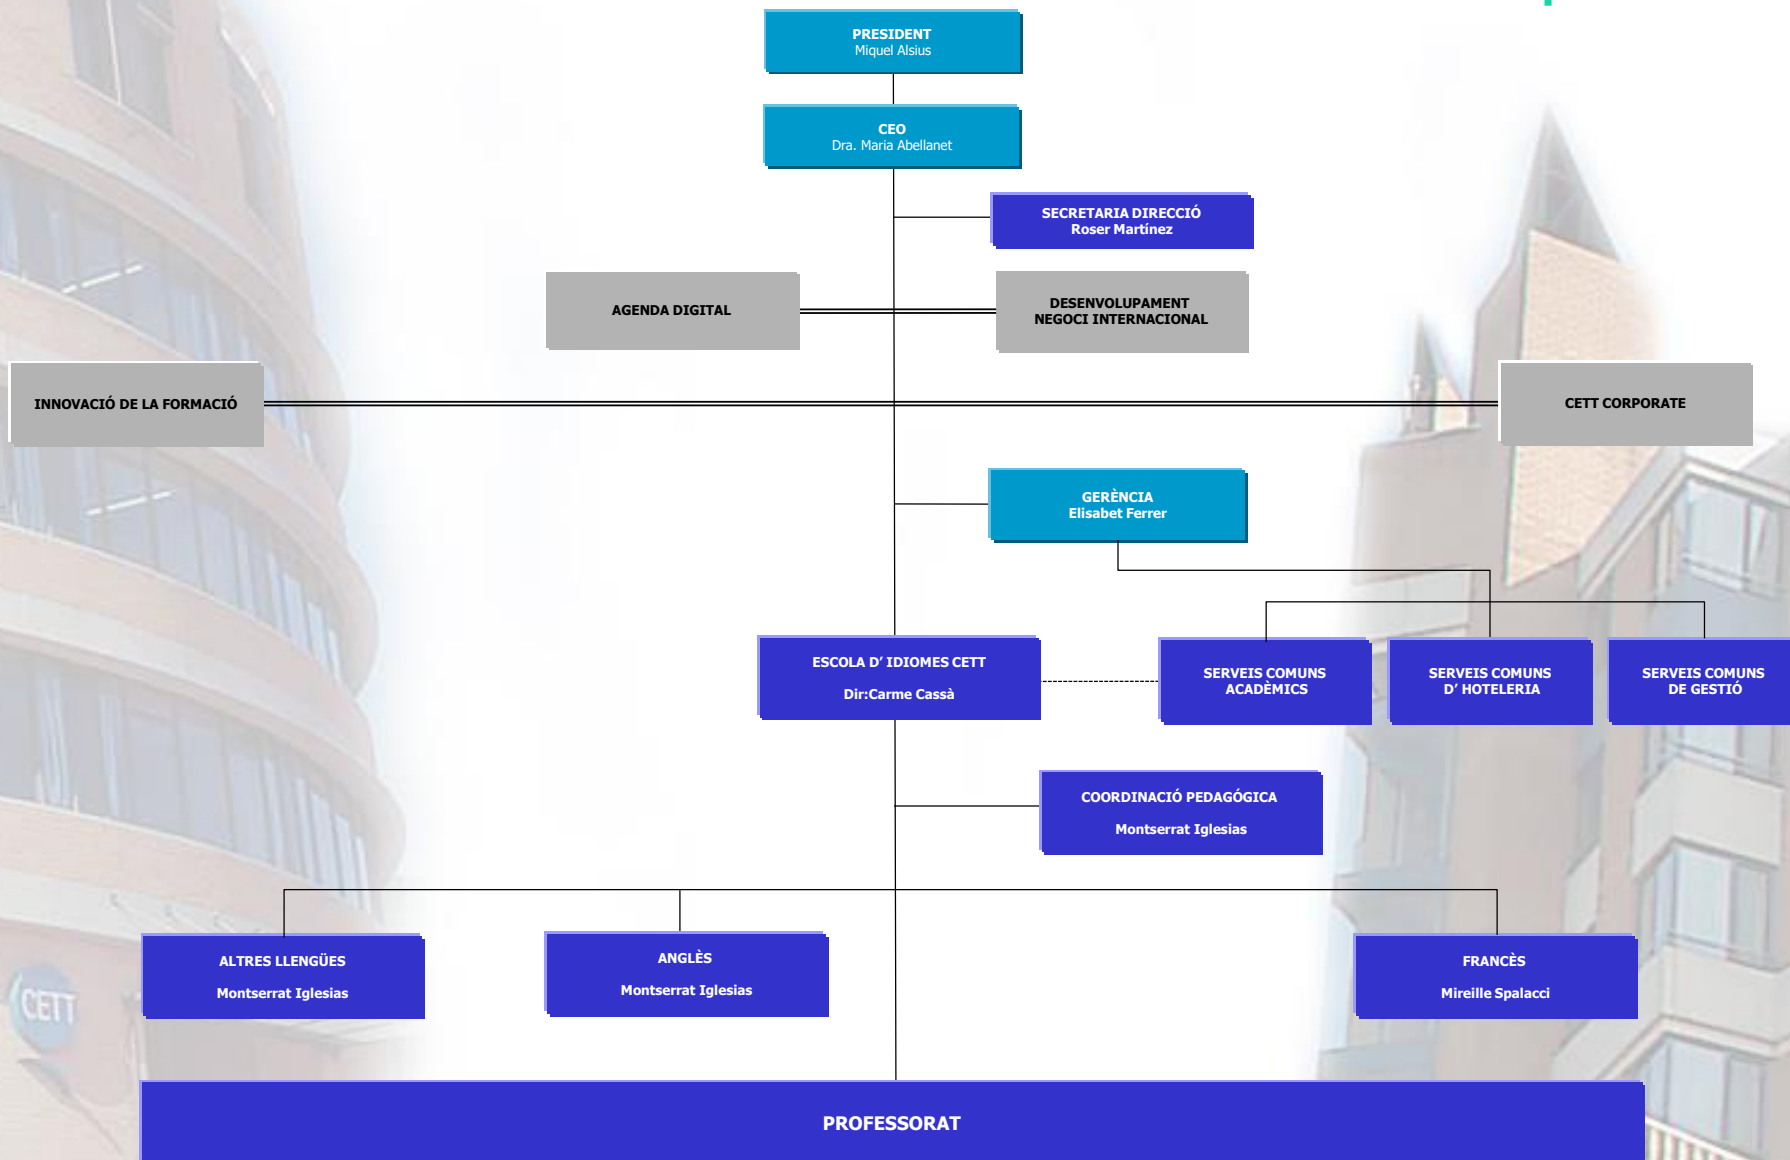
PRESIDENT
Miquel Alsius

CEO
Dra. Maria Abellanet

SECRETARIA DIRECCIÓ
Roser Martínez

AGENDA DIGITAL

DESENVOLUPAMENT
NEGOCI INTERNACIONAL

INNOVACIÓ DE LA FORMACIÓ

CETT CORPORATE

GERÈNCIA
Elisabet Ferrer

ESCOLA D' IDIOMES CETT
Dir:Carme Cassà

SERVEIS COMUNS
ACADÈMICS

SERVEIS COMUNS
D' HOTELERIA

SERVEIS COMUNS
DE GESTIÓ

COORDINACIÓ PEDAGÓGICA
Montserrat Iglesias

ALTRES LLENGÜES
Montserrat Iglesias

ANGLÈS
Montserrat Iglesias

FRANCÈS
Mireille Spalacci

PROFESSORAT

CETT